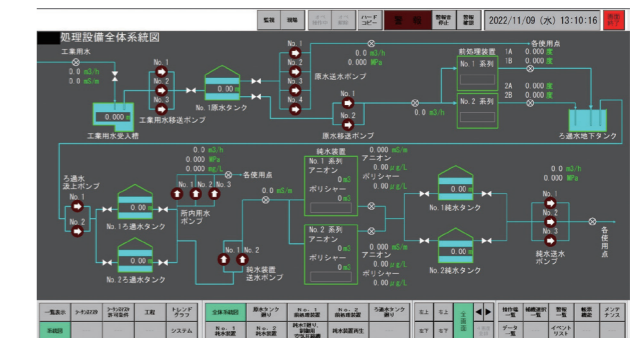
処理設備全体系統図

監視 接報 ハードコピー 警報音停止 警報確認 2022/11/09 (水) 13:10:16

工業用水
0.0 m3/h
0.0 m3/m
No.1
No.2
No.3
工業用水移送ポンプ
工業用水受入槽
0.000 m
No.1原水タンク
0.000 m
No.1
No.2
No.3
No.4
原水送水ポンプ
0.0 m3/h
0.000 MPa
No.1
No.2
原水移送ポンプ
0.0 m3/h
前処理装置
No.1 系列
No.2 系列
各使用点
1A 0.000 度
1B 0.000 度
2A 0.000 度
2B 0.000 度
ろ過水地下タンク
0.000 m

ろ過水
送上ポンプ
No.1
No.2
No.1ろ過水タンク
0.000 m
No.2ろ過水タンク
0.000 m
0.0 m3/h
0.000 MPa
0.0 m3/m
各使用点
No.1 No.2 No.3
所内用水ポンプ
0.0 m3/m
No.1 No.2
純水装置送水ポンプ
純水装置
No.1 系列
アニオン
0 m3
ポリシャー
0 m3
0.000 m3/m
アニオン
0.00 μS/m
ポリシャー
0.00 μS/m
No.2 系列
アニオン
0 m3
ポリシャー
0 m3
0.000 m3/m
アニオン
0.00 μS/m
ポリシャー
0.00 μS/m
No.1純水タンク
0.000 m
No.2純水タンク
0.000 m
0.0 m3/h
0.000 MPa
No.1
No.2
No.3
純水送水ポンプ
各使用点

一覧表示 トレンドグラフ 工程 トレンドグラフ
系統図 システム
全体系統図 原水タンク廻り No.1純水装置 No.2純水装置 ろ過水タンク廻り
No.1純水装置 No.2純水装置 純水タンク廻り 所内用水ポンプ廻り 純水装置再生
左上 右上 左下 右下 主画面
操作員一覧 データ一覧 警報一覧 イベントリスト 帳票 メンテナンス